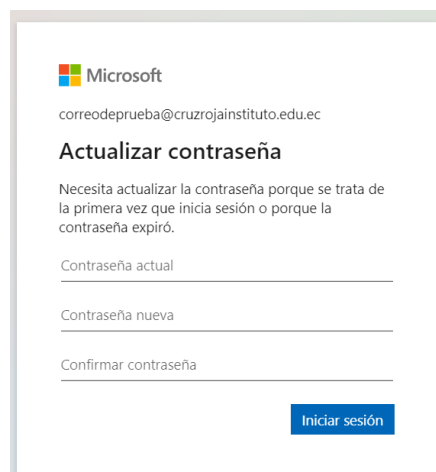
Microsoft

correodeprueba@cruzrojainstituto.edu.ec

Actualizar contraseña

Necesita actualizar la contraseña porque se trata de la primera vez que inicia sesión o porque la contraseña expiró.

Contraseña actual

Contraseña nueva

Confirmar contraseña

Iniciar sesión